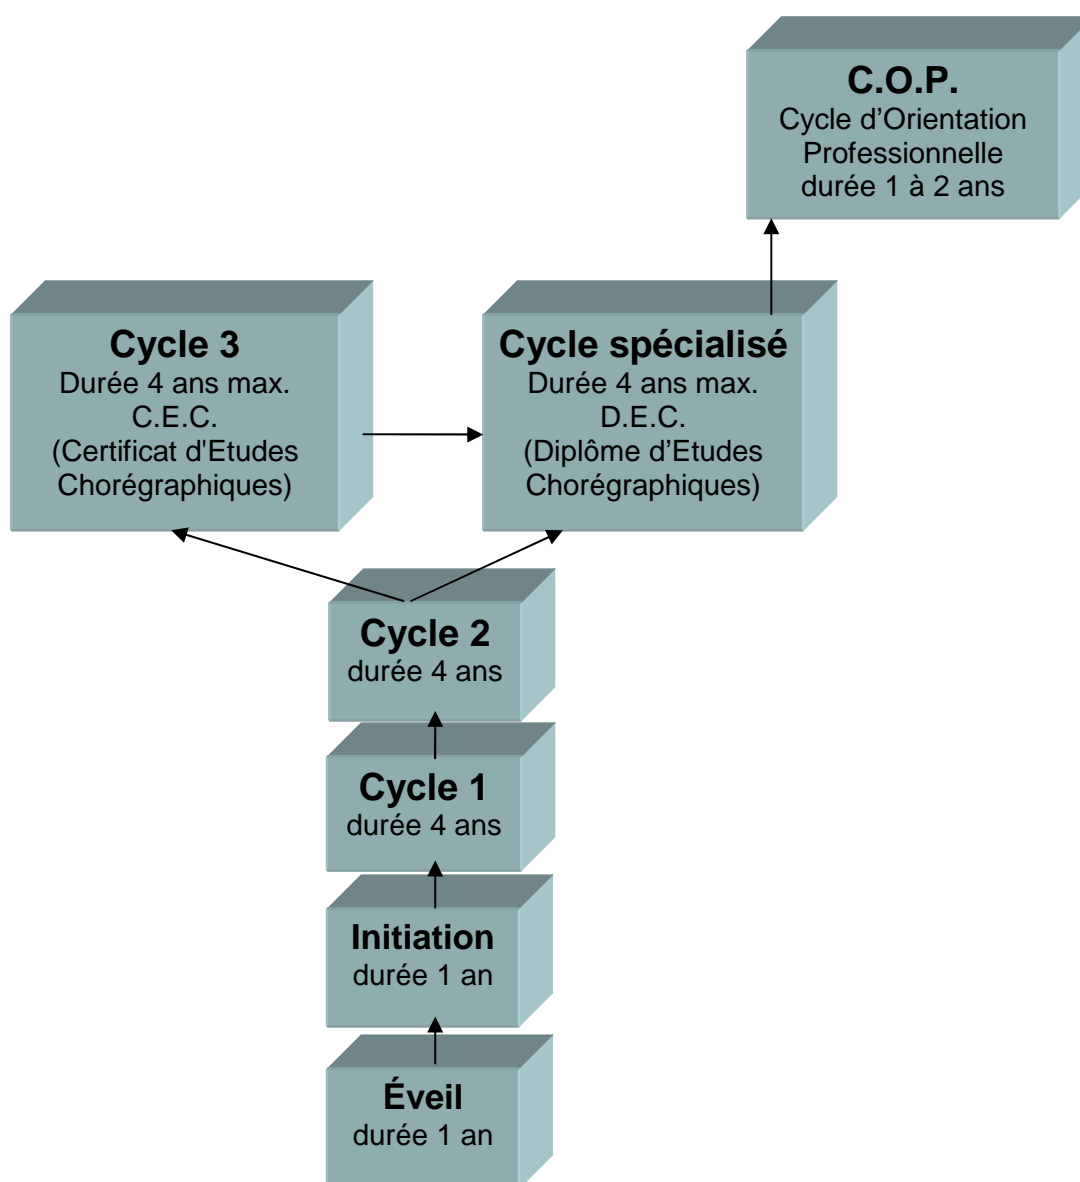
C.O.P.
Cycle d’Orientation Professionnelle
durée 1 à 2 ans

Cycle 3
Durée 4 ans max.
C.E.C.
(Certificat d'Etudes Chorégraphiques)

Cycle spécialisé
Durée 4 ans max.
D.E.C.
(Diplôme d’Etudes Chorégraphiques)

Cycle 2
durée 4 ans

Cycle 1
durée 4 ans

Initiation
durée 1 an

Éveil
durée 1 an